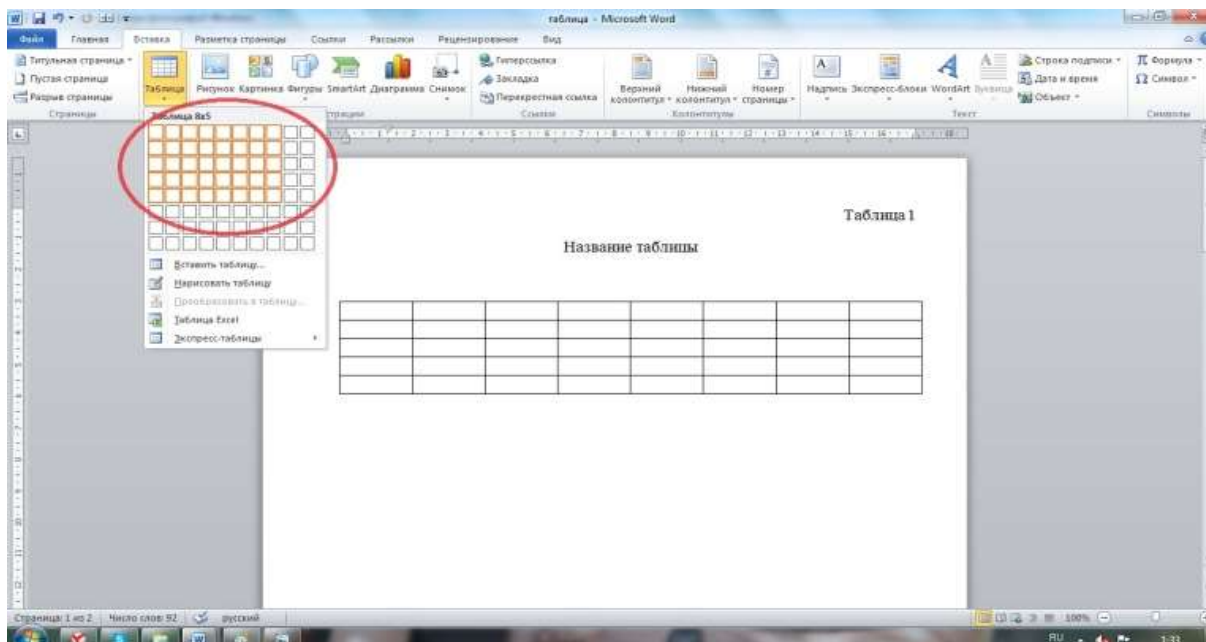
таблица - Microsoft Word

Файл Главная Вставка Разметка страницы Ссылки Рассылки Рецензирование Вид

Титульная страница
Пустая страница
Разрыв страницы
Страницы

Таблица Рисунок Картинка Фигуры SmartArt Диаграмма Снимок

Гиперссылка
Закладка
Перекрестная ссылка
Ссылки

Верхний колонтитул Нижний колонтитул Номер страницы
Колонтитулы

Надпись Экспресс-блоки WordArt Буквица
Строка подписи
Дата и время
Объект
Текст

Формула
Символ
Символы

Таблица 8x5

Вставить таблицу...
Нарисовать таблицу
Преобразовать в таблицу...
Таблица Excel
Экспресс-таблицы

Таблица 1

Название таблицы

| | | | | | | | |
|---|---|---|---|---|---|---|---|
| | | | | | | | |
| | | | | | | | |
| | | | | | | | |
| | | | | | | | |

Страница: 1 из 2 Число слов: 92 русский

100%

RU 1:33